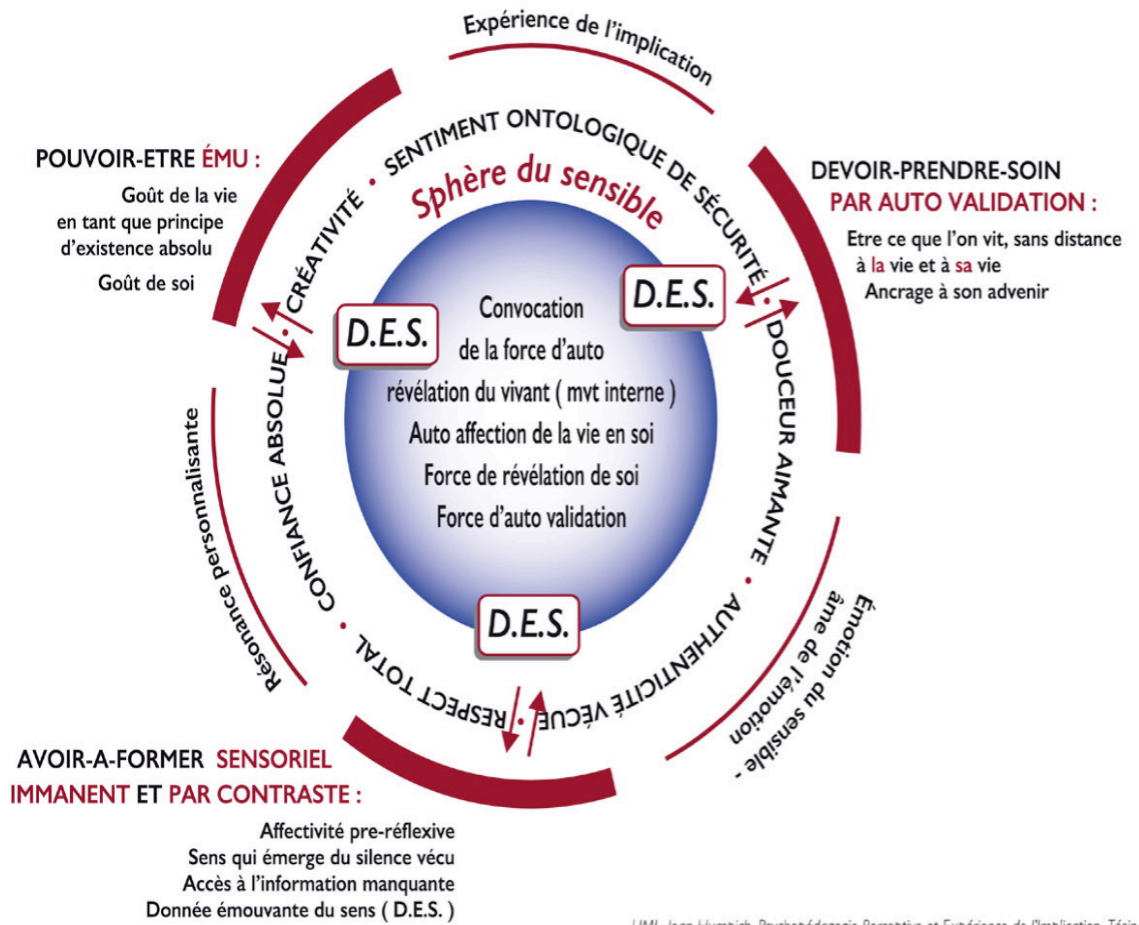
Expérience de l'implication

POUVOIR-ETRE ÉMU :

Goût de la vie en tant que principe d'existence absolu

Goût de soi

CRÉATIVITÉ • SENTIMENT ONTOLOGIQUE DE SÉCURITÉ •

Sphère du sensible

DEVOIR-PRENDRE-SOIN PAR AUTO VALIDATION :

Etre ce que l'on vit, sans distance à la vie et à sa vie

Ancrage à son advenir

D.E.S.

D.E.S.

Convocation de la force d'auto révélation du vivant ( mvt interne )

Auto affection de la vie en soi

Force de révélation de soi

Force d'auto validation

DOUCEUR AIMANTE • AUTHENTICITÉ VÉCUE • RESPECT TOTAL • CONFIANCE ABSOLUE •

Résonance personnalisante

D.E.S.

Émotion du sensible - âme de l'émotion

AVOIR-A-FORMER SENSORIEL IMMANENT ET PAR CONTRASTE :

Affectivité pre-réflexive

Sens qui émerge du silence vécu

Accès à l'information manquante

Donnée émouvante du sens ( D.E.S. )

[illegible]